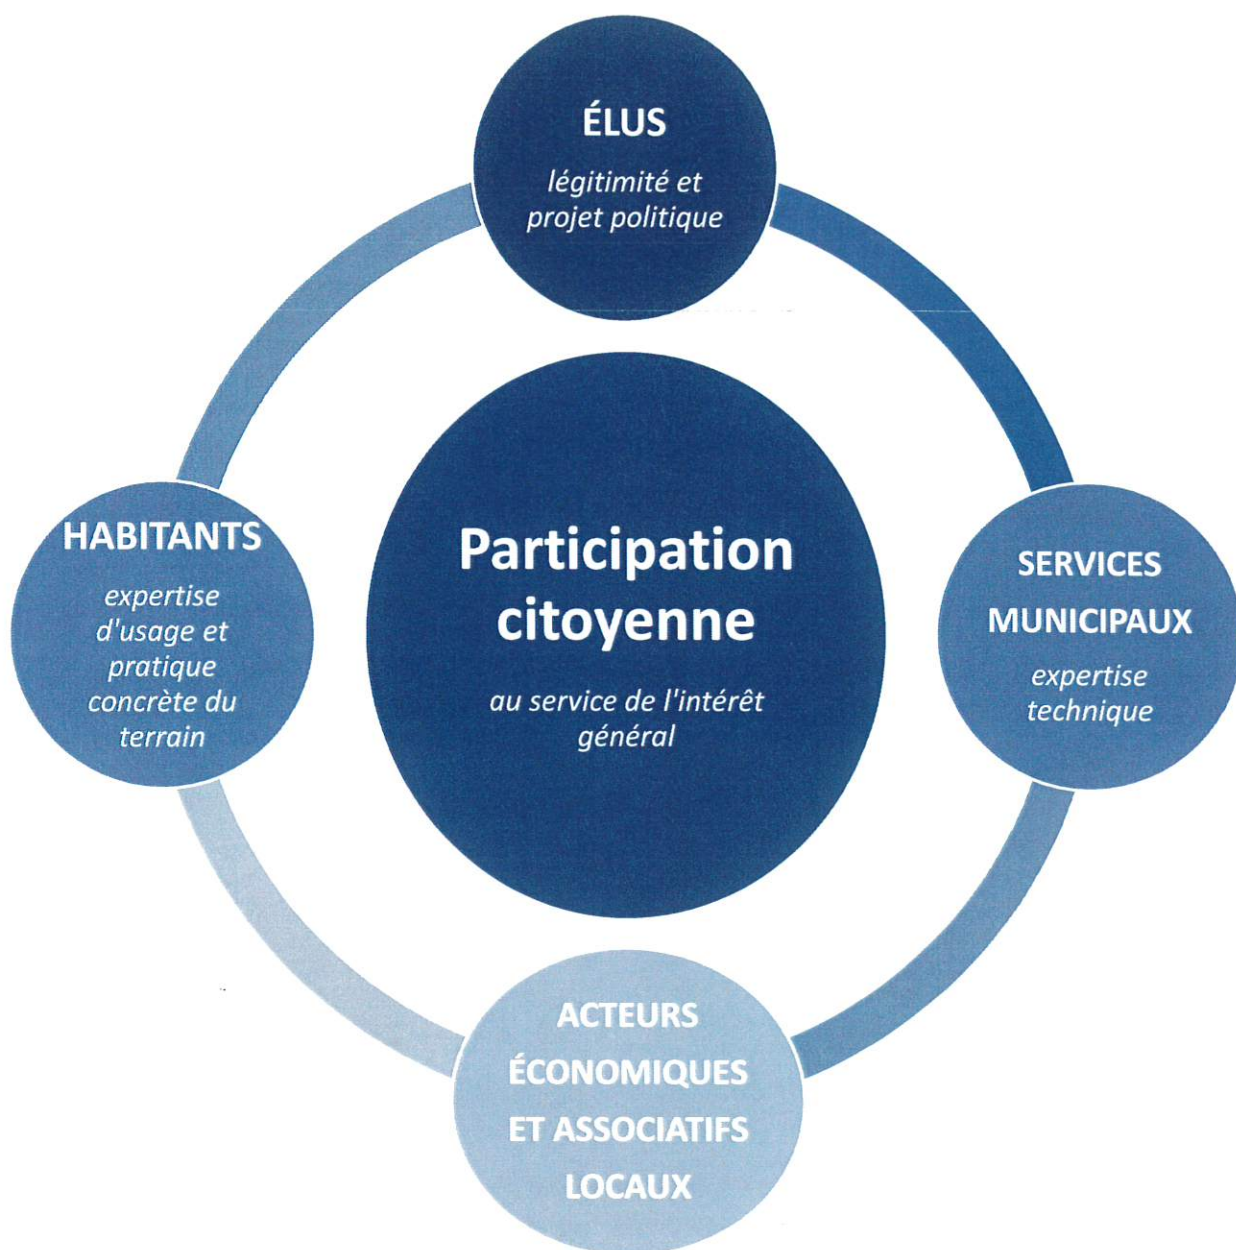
ÉLUS

légitimité et projet politique

HABITANTS

expertise d'usage et pratique concrète du terrain

Participation citoyenne

au service de l'intérêt général

SERVICES MUNICIPAUX

expertise technique

ACTEURS ÉCONOMIQUES ET ASSOCIATIFS LOCAUX